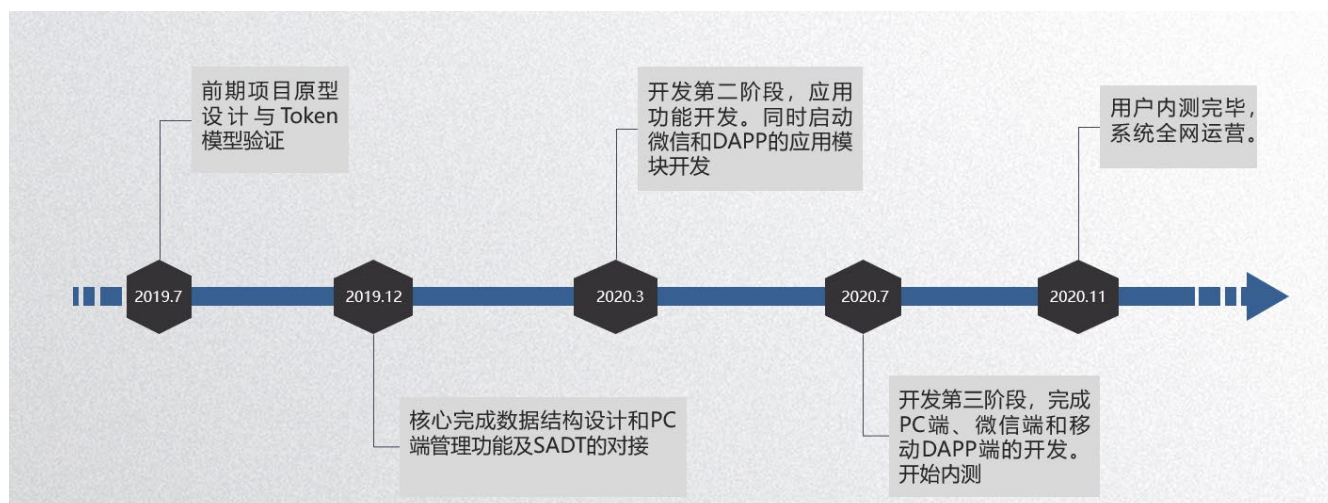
前期项目原型设计与Token模型验证

开发第二阶段，应用功能开发。同时启动微信和DAPP的应用模块开发

用户内测完毕，系统全网运营。

2019.7

2019.12

2020.3

2020.7

2020.11

核心完成数据结构设计和PC端管理功能及SADT的对接

开发第三阶段，完成PC端、微信端和移动DAPP端的开发。开始内测